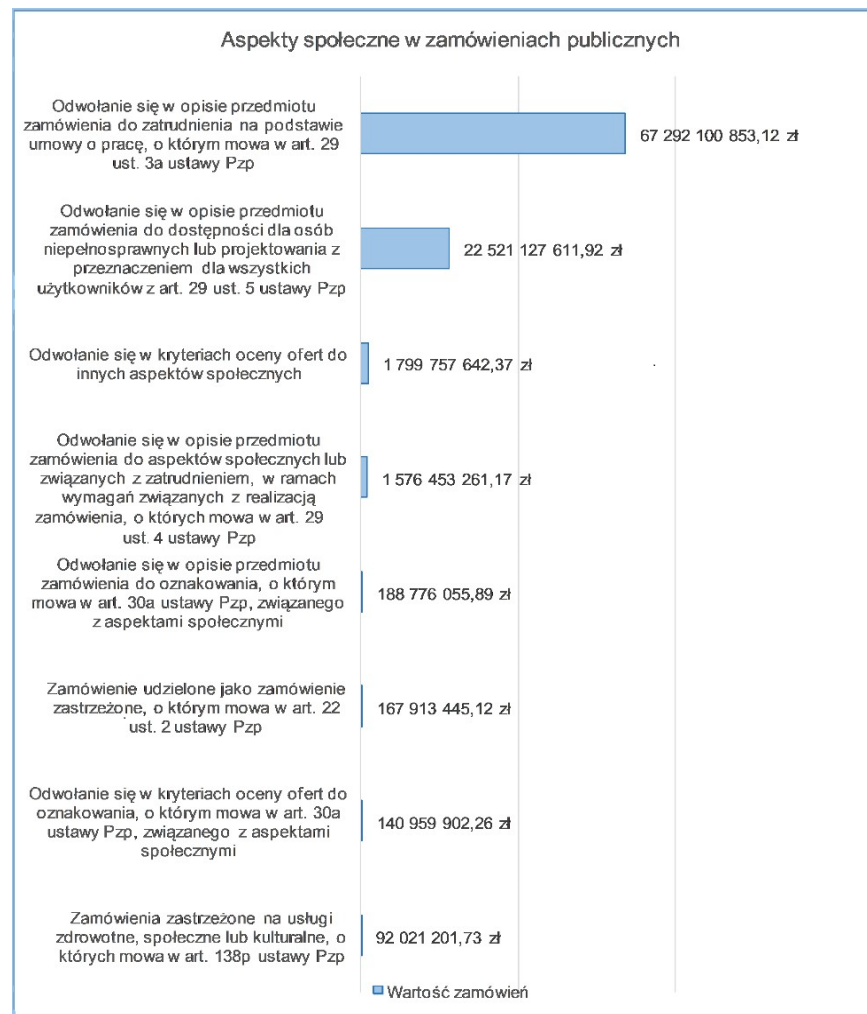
Aspekty społeczne w zamówieniach publicznych

Odwołanie się w opisie przedmiotu zamówienia do zatrudnienia na podstawie umowy o pracę, o którym mowa w art. 29 ust. 3a ustawy Pzp

67 292 100 853,12 zł

Odwołanie się w opisie przedmiotu zamówienia do dostępności dla osób niepełnosprawnych lub projektowania z przeznaczeniem dla wszystkich użytkowników z art. 29 ust. 5 ustawy Pzp

22 521 127 611,92 zł

Odwołanie się w kryteriach oceny ofert do innych aspektów społecznych

1 799 757 642,37 zł

Odwołanie się w opisie przedmiotu zamówienia do aspektów społecznych lub związanych z zatrudnieniem, w ramach wymagań związanych z realizacją zamówienia, o których mowa w art. 29 ust. 4 ustawy Pzp

1 576 453 261,17 zł

Odwołanie się w opisie przedmiotu zamówienia do oznakowania, o którym mowa w art. 30a ustawy Pzp, związanego z aspektami społecznymi

188 776 055,89 zł

Zamówienie udzielone jako zamówienie zastrzeżone, o którym mowa w art. 22 ust. 2 ustawy Pzp

167 913 445,12 zł

Odwołanie się w kryteriach oceny ofert do oznakowania, o którym mowa w art. 30a ustawy Pzp, związanego z aspektami społecznymi

140 959 902,26 zł

Zamówienia zastrzeżone na usługi zdrowotne, społeczne lub kulturalne, o których mowa w art. 138p ustawy Pzp

92 021 201,73 zł

Wartość zamówień